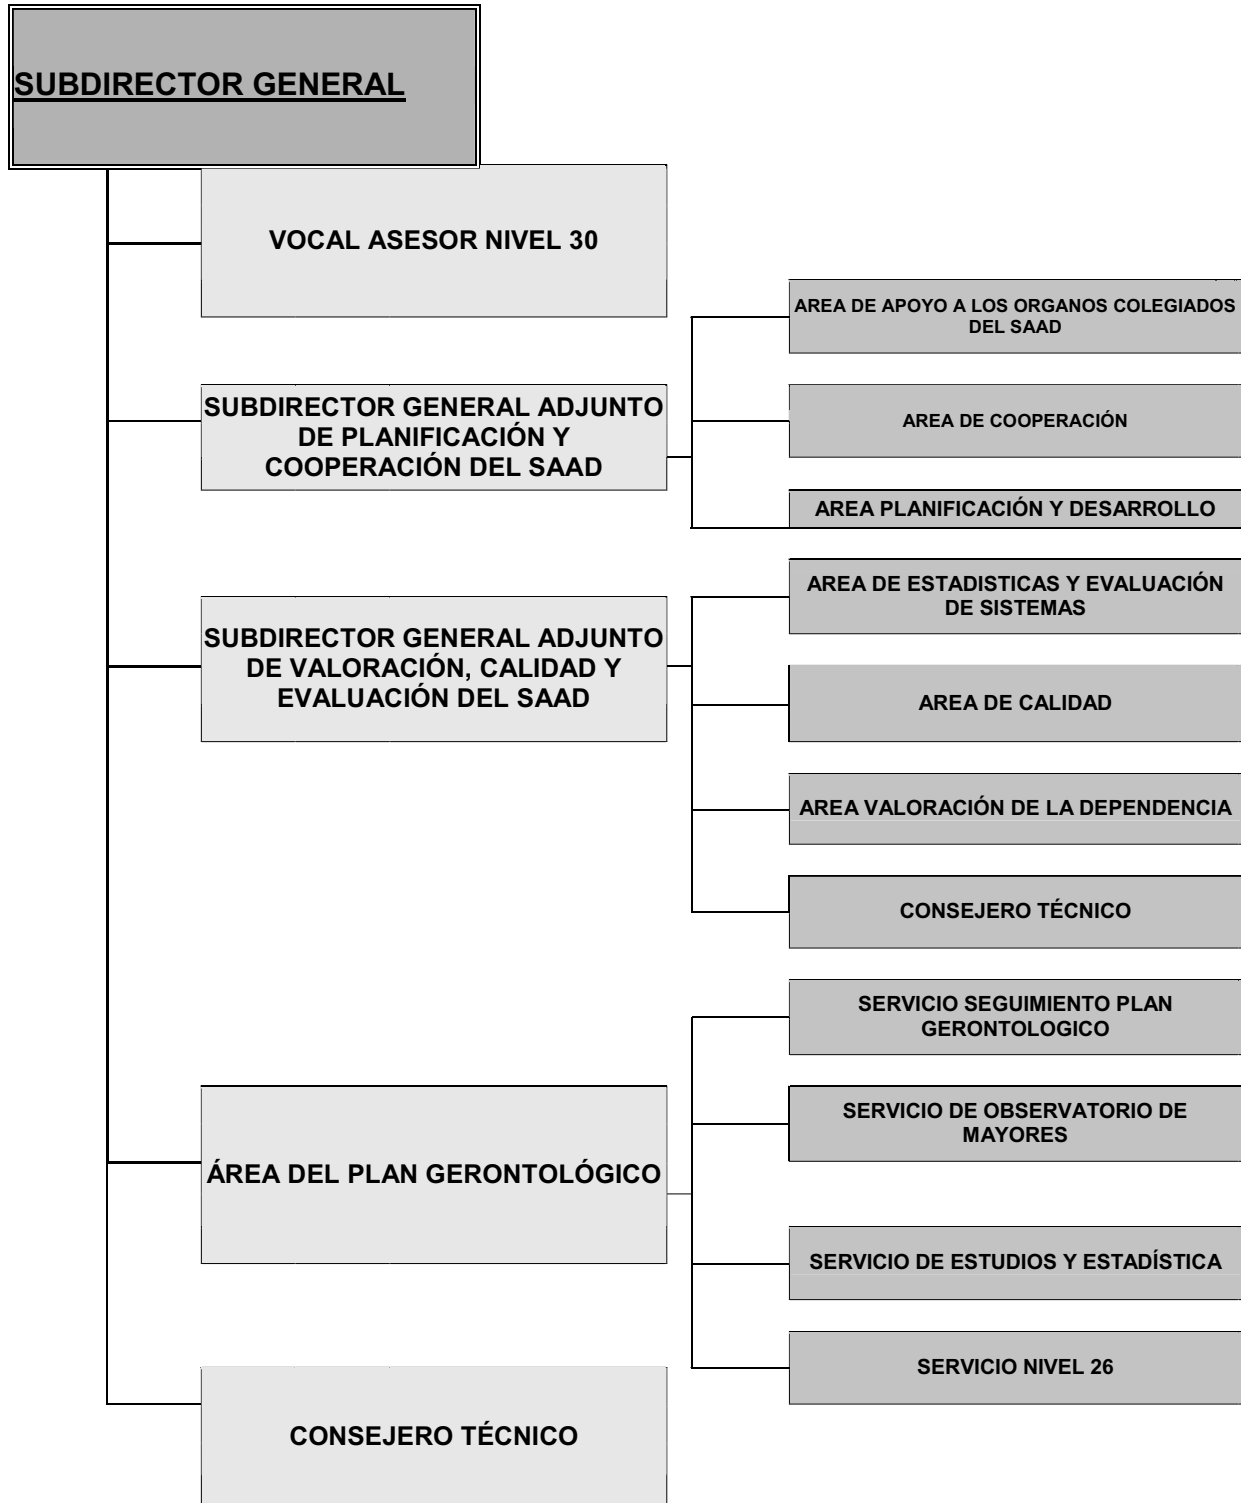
SUBDIRECTOR GENERAL

VOCAL ASESOR NIVEL 30

SUBDIRECTOR GENERAL ADJUNTO DE PLANIFICACIÓN Y COOPERACIÓN DEL SAAD

AREA DE APOYO A LOS ORGANOS COLEGIADOS DEL SAAD

AREA DE COOPERACIÓN

AREA PLANIFICACIÓN Y DESARROLLO

SUBDIRECTOR GENERAL ADJUNTO DE VALORACIÓN, CALIDAD Y EVALUACIÓN DEL SAAD

AREA DE ESTADISTICAS Y EVALUACIÓN DE SISTEMAS

AREA DE CALIDAD

AREA VALORACIÓN DE LA DEPENDENCIA

CONSEJERO TÉCNICO

ÁREA DEL PLAN GERONTOLÓGICO

SERVICIO SEGUIMIENTO PLAN GERONTOLOGICO

SERVICIO DE OBSERVATORIO DE MAYORES

SERVICIO DE ESTUDIOS Y ESTADÍSTICA

SERVICIO NIVEL 26

CONSEJERO TÉCNICO